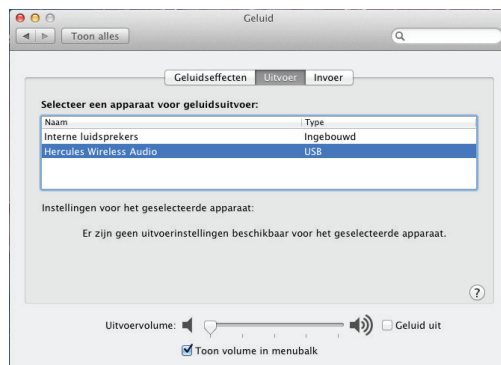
Geluid

Toon alles

Geluidseffecten Uitvoer Invoer

Selecteer een apparaat voor geluidsuitvoer:

| Naam | Type |
|---|---|
| Interne luidsprekers | Ingebouwd |
| Hercules Wireless Audio | USB |

Instellingen voor het geselecteerde apparaat:

Er zijn geen uitvoerinstellingen beschikbaar voor het geselecteerde apparaat.

?

Uitvoervolume:

Geluid uit

Toon volume in menubalk